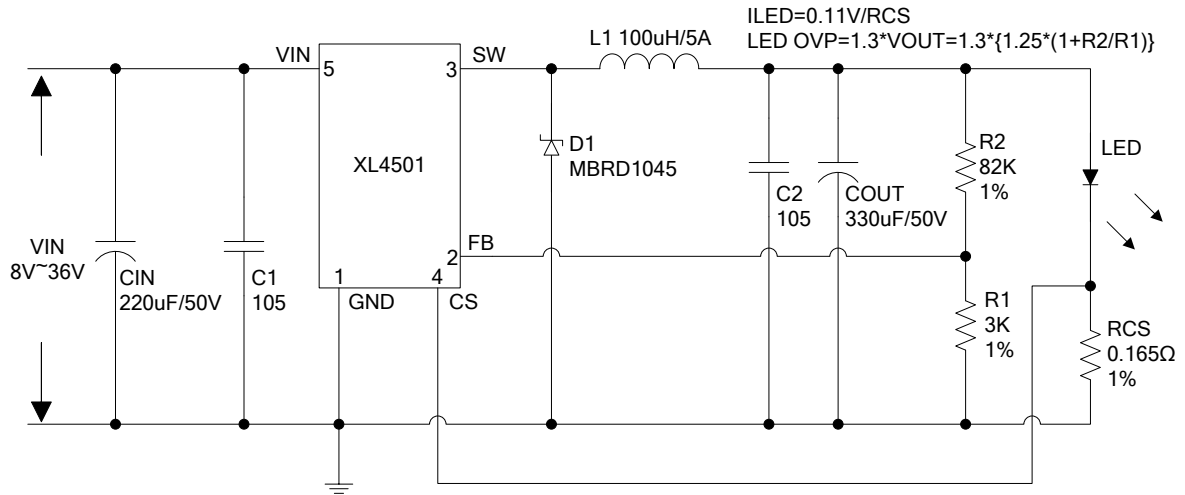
ILED=0.11V/RCS
LED OVP=1.3*VOUT=1.3*{1.25*(1+R2/R1)}

VIN
5
3
SW
L1 100uH/5A
XL4501
D1
MBRD1045
C2
105
COUT
330uF/50V
R2
82K
1%
LED
VIN
8V~36V
CIN
220uF/50V
C1
105
1
GND
4
CS
2
FB
R1
3K
1%
RCS
0.165Ω
1%